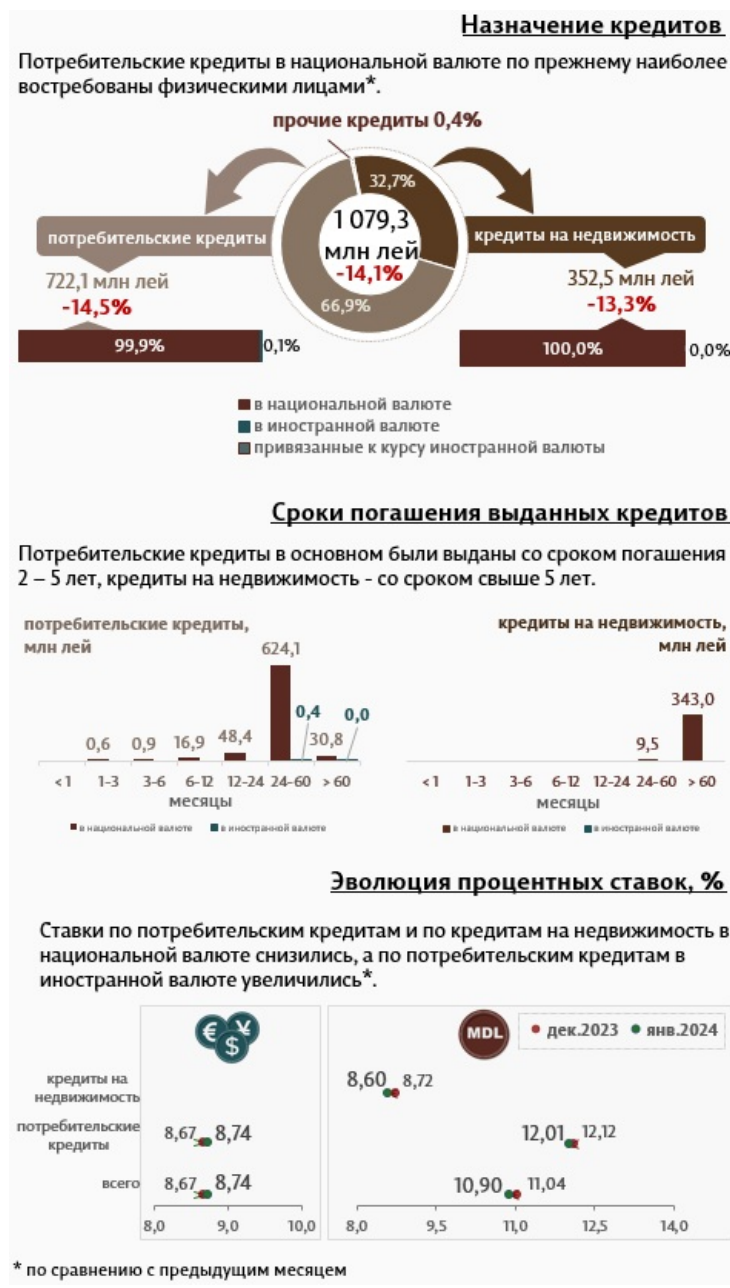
Назначение кредитов

Потребительские кредиты в национальной валюте по прежнему наиболее востребованы физическими лицами*.

прочие кредиты 0,4%

32,7%

1 079,3 млн лей -14,1%

66,9%

потребительские кредиты

722,1 млн лей -14,5%

99,9% 0,1%

кредиты на недвижимость

352,5 млн лей -13,3%

100,0% 0,0%

в национальной валюте
в иностранной валюте
привязанные к курсу иностранной валюты

Сроки погашения выданных кредитов

Потребительские кредиты в основном были выданы со сроком погашения 2 – 5 лет, кредиты на недвижимость - со сроком свыше 5 лет.

потребительские кредиты, млн лей

0,6 0,9 16,9 48,4 624,1 0,4 30,8 0,0

<1 1-3 3-6 6-12 12-24 24-60 > 60
месяцы

в национальной валюте в иностранной валюте

кредиты на недвижимость, млн лей

9,5 343,0

<1 1-3 3-6 6-12 12-24 24-60 > 60
месяцы

в национальной валюте в иностранной валюте

Эволюция процентных ставок, %

Ставки по потребительским кредитам и по кредитам на недвижимость в национальной валюте снизились, а по потребительским кредитам в иностранной валюте увеличились*.

MDL ● дек.2023 ● янв.2024

кредиты на недвижимость
потребительские кредиты
всего

8,67 8,74
8,67 8,74

8,0 9,0 10,0

8,60 8,72
12,01 12,12
10,90 11,04

8,0 9,5 11,0 12,5 14,0

* по сравнению с предыдущим месяцем